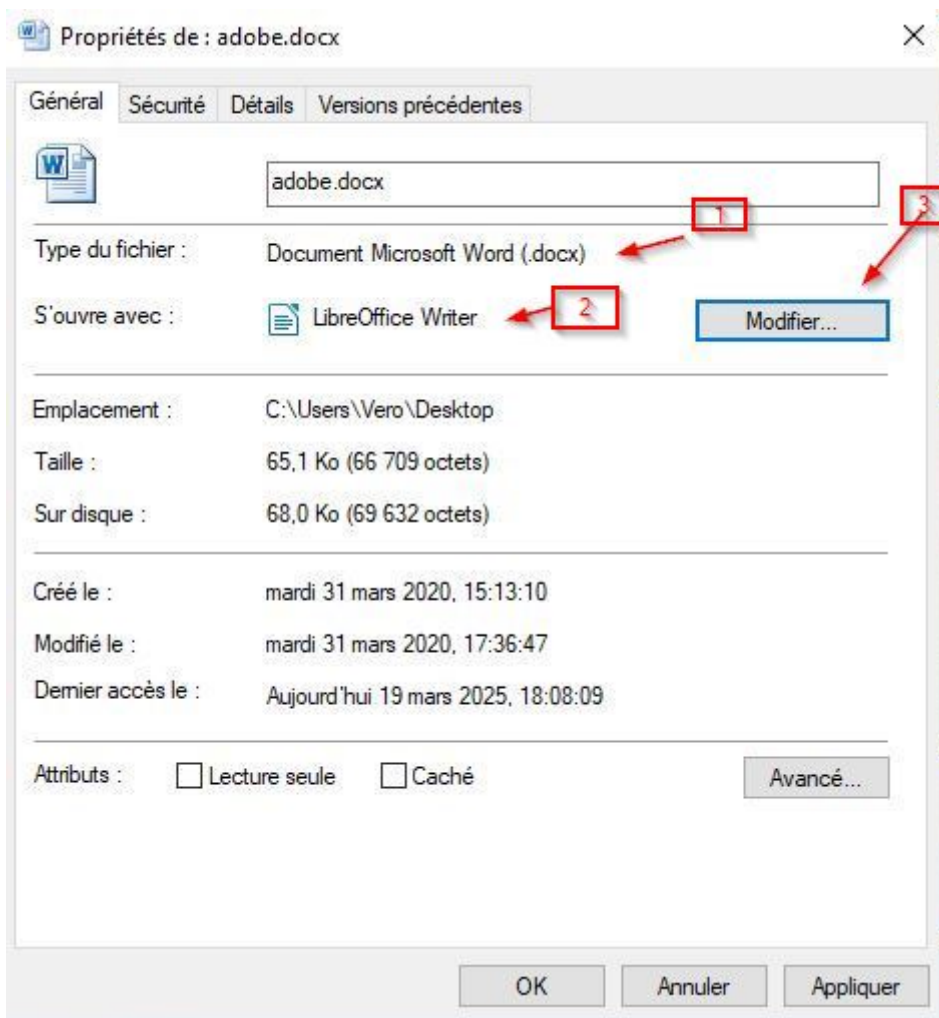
Propriétés de : adobe.docx

×

Général | Sécurité | Détails | Versions précédentes

adobe.docx

1

3

Type du fichier : Document Microsoft Word (.docx)

S'ouvre avec : LibreOffice Writer

2

Modifier...

Emplacement : C:\Users\Vero\Desktop

Taille : 65,1 Ko (66 709 octets)

Sur disque : 68,0 Ko (69 632 octets)

Créé le : mardi 31 mars 2020, 15:13:10

Modifié le : mardi 31 mars 2020, 17:36:47

Dernier accès le : Aujourd'hui 19 mars 2025, 18:08:09

Attributs : Lecture seule Caché

Avancé...

OK Annuler Appliquer